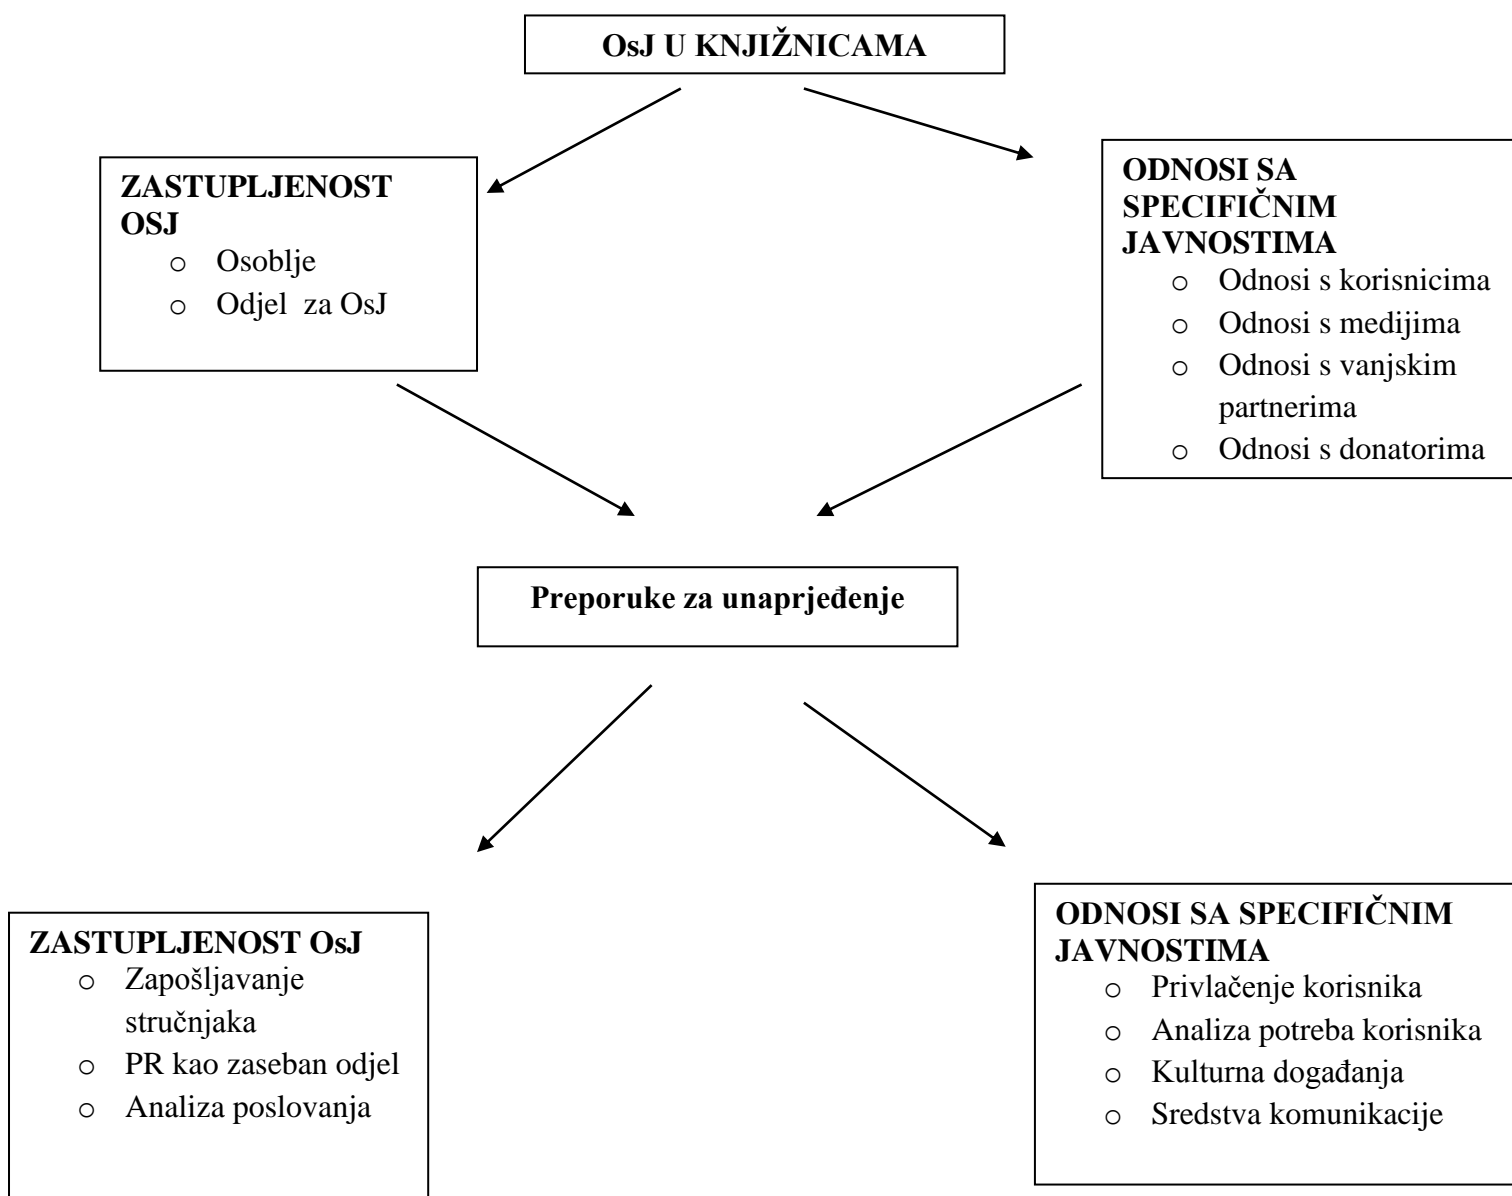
OsJ U KNJIŽNICAMA

ZASTUPLJENOST OSJ
- Osoblje
- Odjel za OsJ

ODNOSI SA SPECIFIČNIM JAVNOSTIMA
- Odnosi s korisnicima
- Odnosi s medijima
- Odnosi s vanjskim partnerima
- Odnosi s donatorima

Preporuke za unaprjeđenje

ZASTUPLJENOST OsJ
- Zapošljavanje stručnjaka
- PR kao zaseban odjel
- Analiza poslovanja

ODNOSI SA SPECIFIČNIM JAVNOSTIMA
- Privlačenje korisnika
- Analiza potreba korisnika
- Kulturna događanja
- Sredstva komunikacije